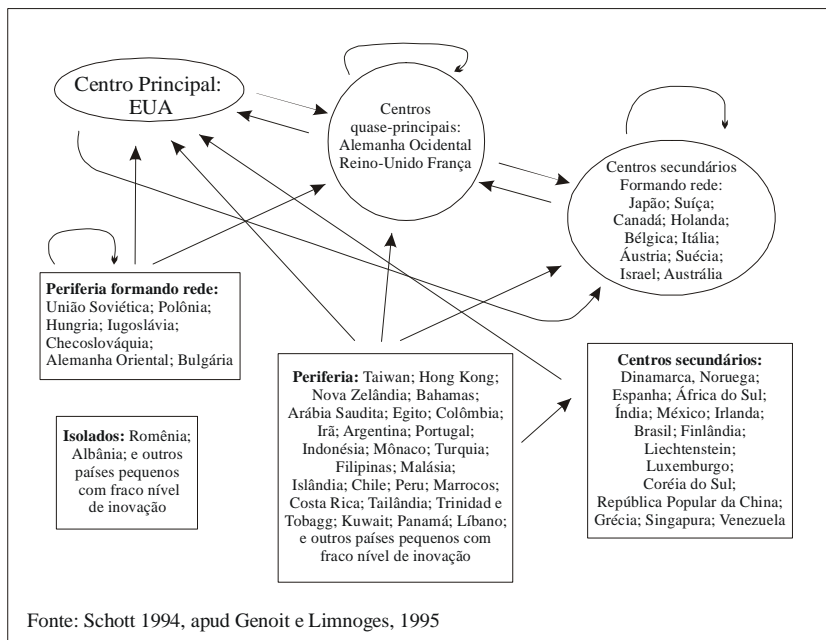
Centro Principal: EUA

Centros quase-principais: Alemanha Ocidental Reino-Unido França

Centros secundários Formando rede: Japão; Suíça; Canadá; Holanda; Bélgica; Itália; Áustria; Suécia; Israel; Austrália

**Periferia formando rede:** União Soviética; Polônia; Hungria; Iugoslávia; Checoslováquia; Alemanha Oriental; Bulgária

**Periferia:** Taiwan; Hong Kong; Nova Zelândia; Bahamas; Arábia Saudita; Egito; Colômbia; Irã; Argentina; Portugal; Indonésia; Mônaco; Turquia; Filipinas; Malásia; Islândia; Chile; Peru; Marrocos; Costa Rica; Tailândia; Trinidad e Tobagg; Kuwait; Panamá; Líbano; e outros países pequenos com fraco nível de inovação

**Centros secundários:** Dinamarca, Noruega; Espanha; África do Sul; Índia; México; Irlanda; Brasil; Finlândia; Liechtenstein; Luxemburgo; Coréia do Sul; República Popular da China; Grécia; Singapura; Venezuela

**Isolados:** Romênia; Albânia; e outros países pequenos com fraco nível de inovação

Fonte: Schott 1994, apud Genoit e Limnoges, 1995